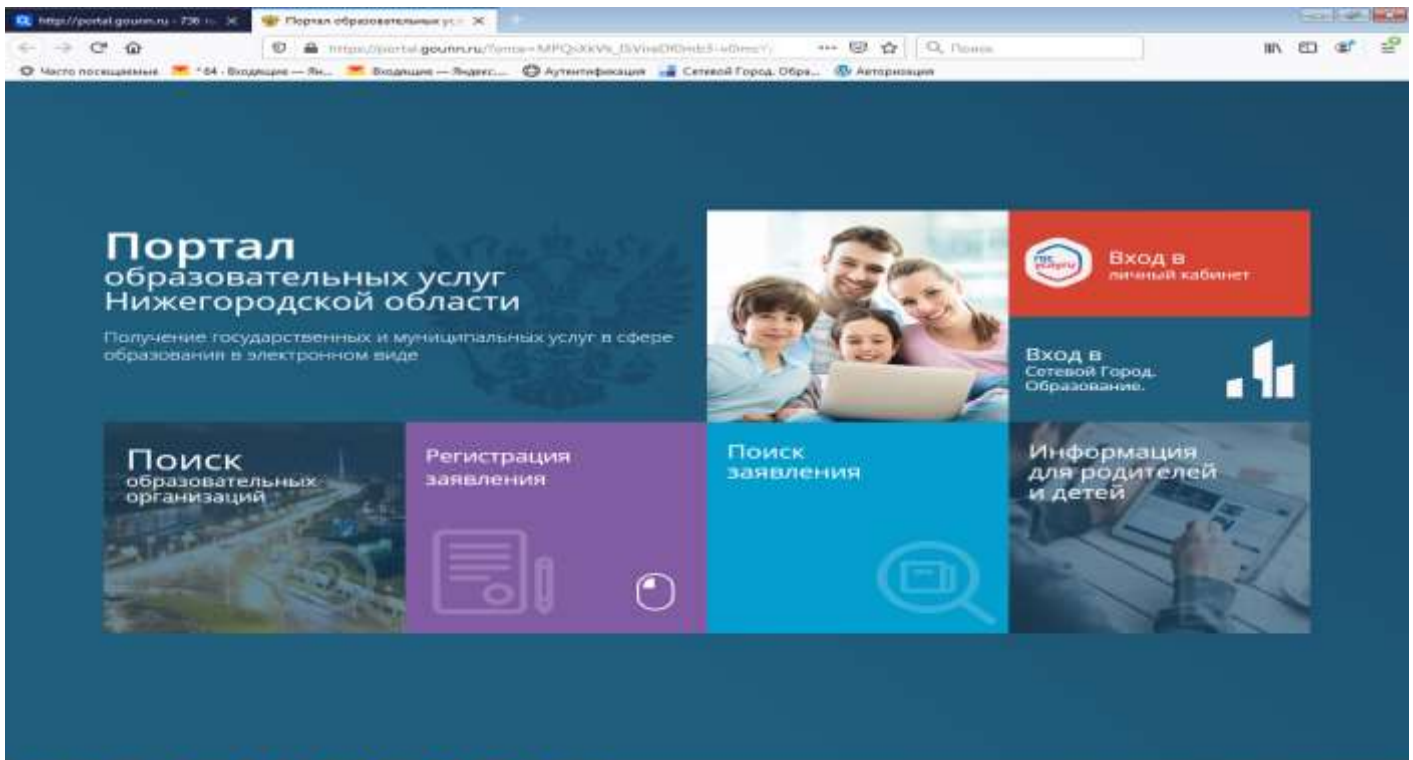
http://portal.gounn.ru - 736 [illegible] ✕ | Портал образовательных услуг ✕

https://portal.gounn.ru/?oms=MPQ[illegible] ··· Поиск

Часто посещаемые | *64 · Входящие — Ян... | Входящие — Яндекс... | Аутентификация | Сетевой Город. Обра... | Авторизация

Портал
образовательных услуг
Нижегородской области

Получение государственных и муниципальных услуг в сфере образования в электронном виде

госуслуги
Вход в
личный кабинет

Вход в
Сетевой Город. Образование.

Поиск
образовательных организаций

Регистрация заявления

Поиск заявления

Информация для родителей и детей